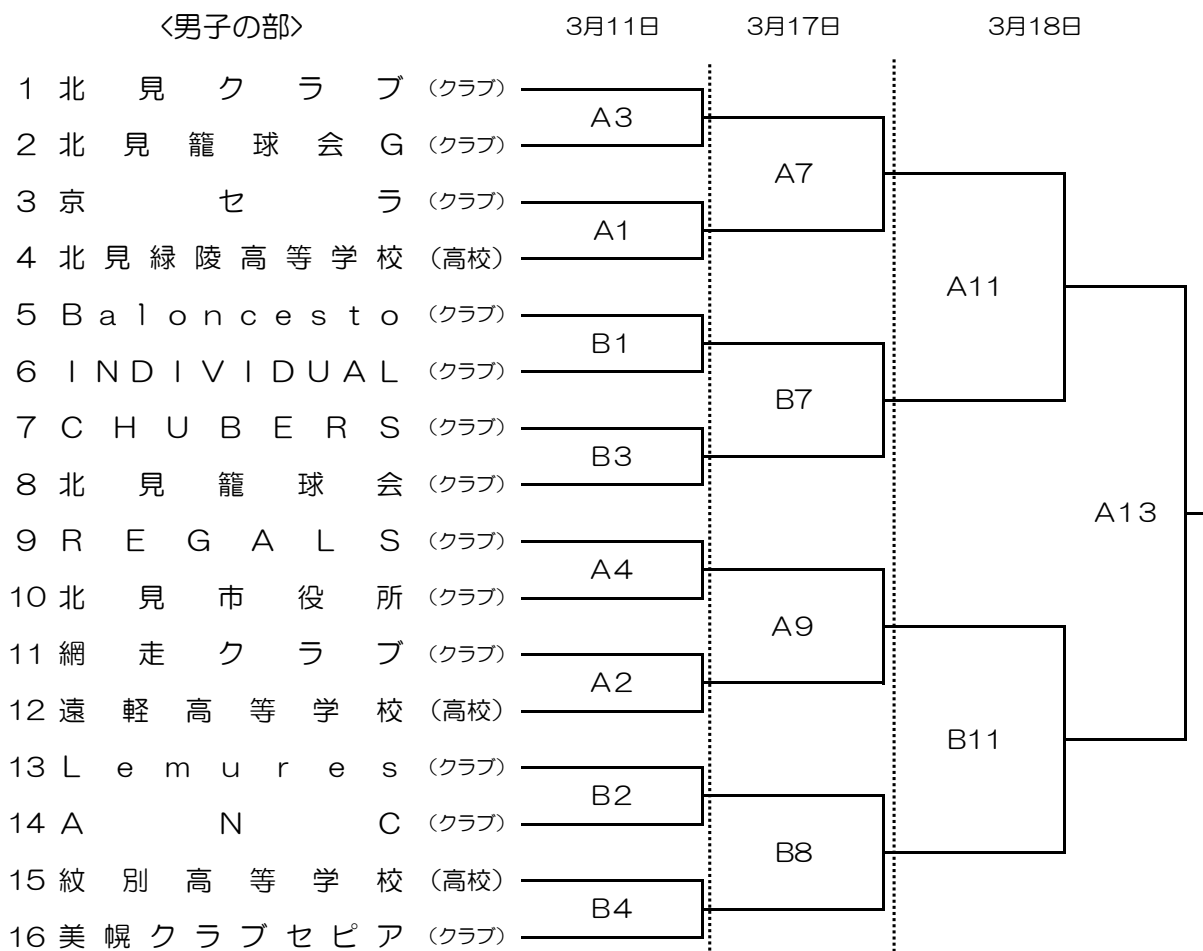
〈男子の部〉

3月11日 3月17日 3月18日

1 北見クラブ (クラブ)
2 北見籠球会G (クラブ)
3 京セラ (クラブ)
4 北見緑陵高等学校 (高校)
5 Baloncesto (クラブ)
6 INDIVIDUAL (クラブ)
7 CHUBERS (クラブ)
8 北見籠球会 (クラブ)
9 REGALS (クラブ)
10 北見市役所 (クラブ)
11 網走クラブ (クラブ)
12 遠軽高等学校 (高校)
13 Lemures (クラブ)
14 ANC (クラブ)
15 紋別高等学校 (高校)
16 美幌クラブセピア (クラブ)

A3
A1
B1
B3
A4
A2
B2
B4

A7
B7
A9
B8

A11
B11

A13